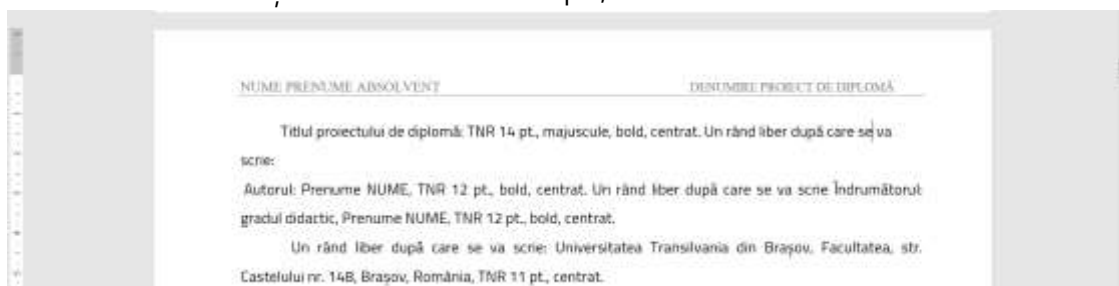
NUME PRENUME ABSOLVENT

DENUMIRE PROIECT DE DIPLOMĂ

Titlul proiectului de diplomă: TNR 14 pt., majuscule, bold, centrat. Un rând liber după care se va scrie:

Autorul: Prenume NUME, TNR 12 pt., bold, centrat. Un rând liber după care se va scrie Îndrumătorul: gradul didactic, Prenume NUME, TNR 12 pt., bold, centrat.

Un rând liber după care se va scrie: Universitatea Transilvania din Brașov, Facultatea, str. Castelului nr. 148, Brașov, România, TNR 11 pt., centrat.